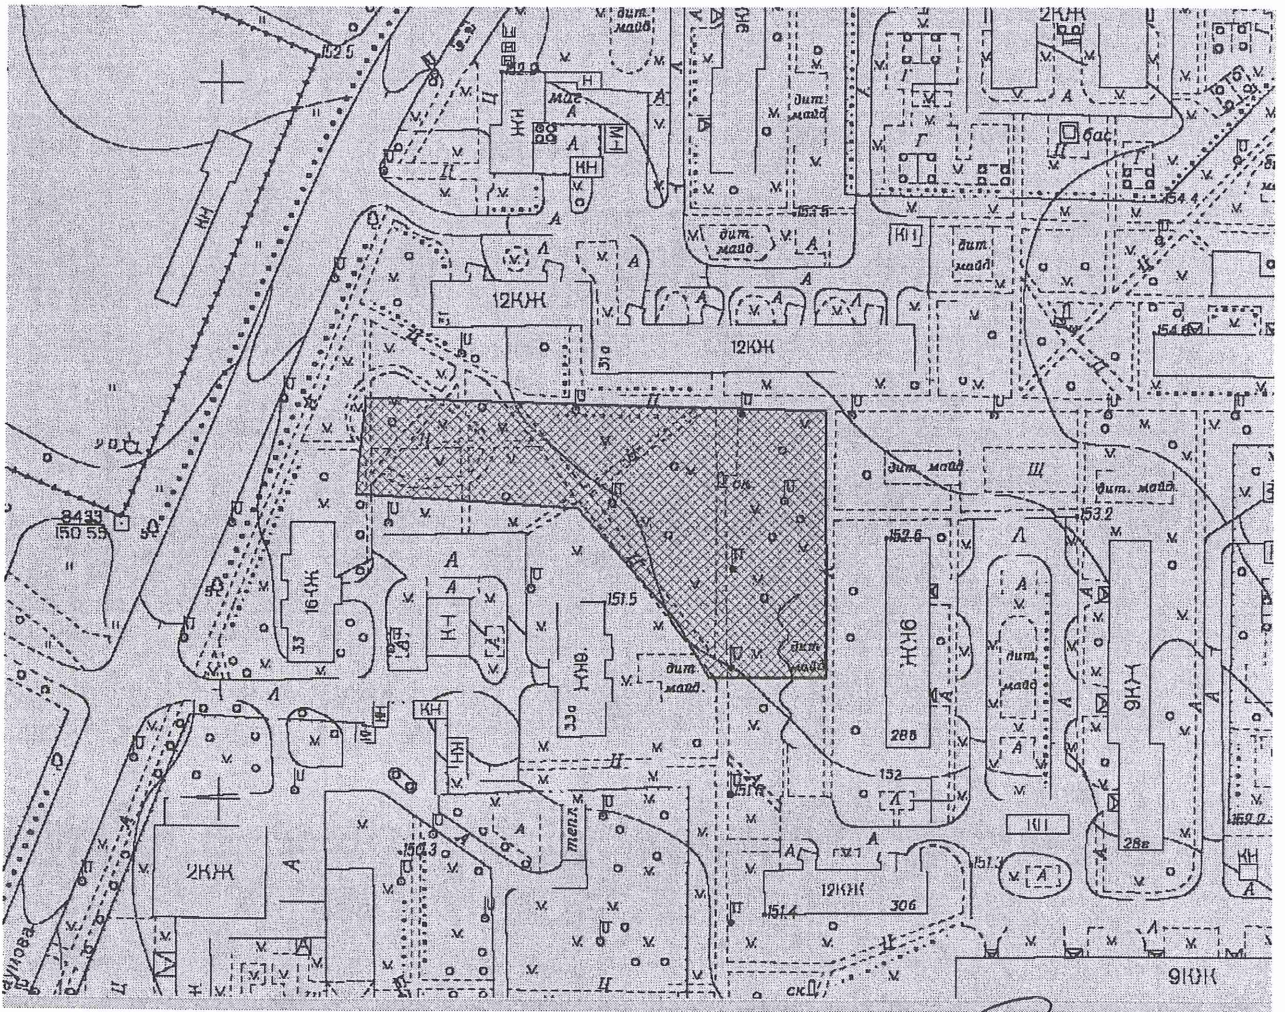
152.5
дит. майд.
2КЖ
маг
КН
дит. майд.
бас
КН
8433
150.55
153.5
дит. майд.
КН
дит. майд.
154.4
12КЖ
12КЖ
154.6
дит. майд.
Щ
дит. майд.
ск.
153.2
16КЖ
151.5
152.6
КН
КЖ9
ЖК16
9КЖ
дит. майд.
дит. майд.
дит. майд.
33
33а
28б
28в
КН
КН
152
151.6
2КЖ
151.3
тепл.
12КЖ
151.4
306
151.3
КН
150.0
9КЖ
ск
унова